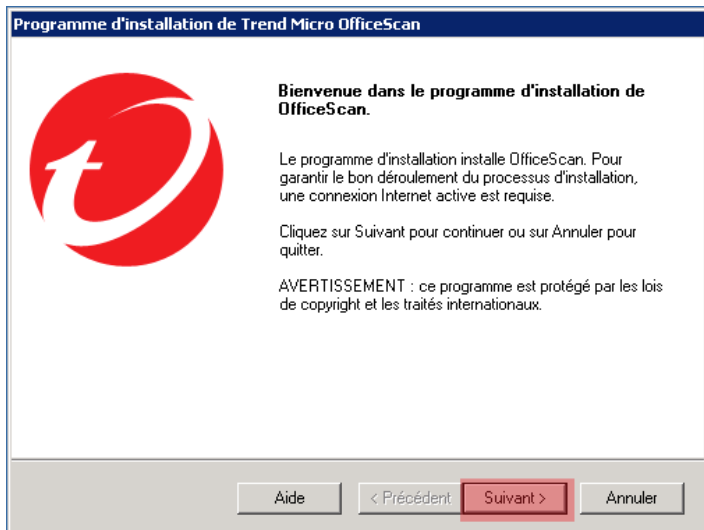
Programme d'installation de Trend Micro OfficeScan

Bienvenue dans le programme d'installation de OfficeScan.

Le programme d'installation installe OfficeScan. Pour garantir le bon déroulement du processus d'installation, une connexion Internet active est requise.

Cliquez sur Suivant pour continuer ou sur Annuler pour quitter.

AVERTISSEMENT : ce programme est protégé par les lois de copyright et les traités internationaux.

Aide
< Précédent
Suivant >
Annuler